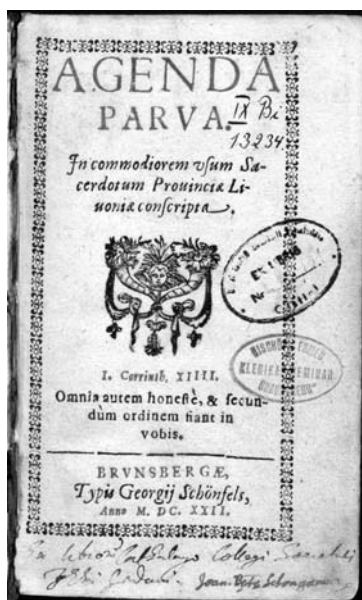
AGENDA PARVA. IX Bc 13234

In commodiorem vsum Sacerdotum Prouinciæ Liuoniæ conscripta.

I. Corinth. XIIII.
Omnia autem honeste, & secundùm ordinem fiant in vobis.

BRVNSBERGÆ, Typis Georgij Schönfels, Anno M. DC. XXII.

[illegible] Collegii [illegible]
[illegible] Joan. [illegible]